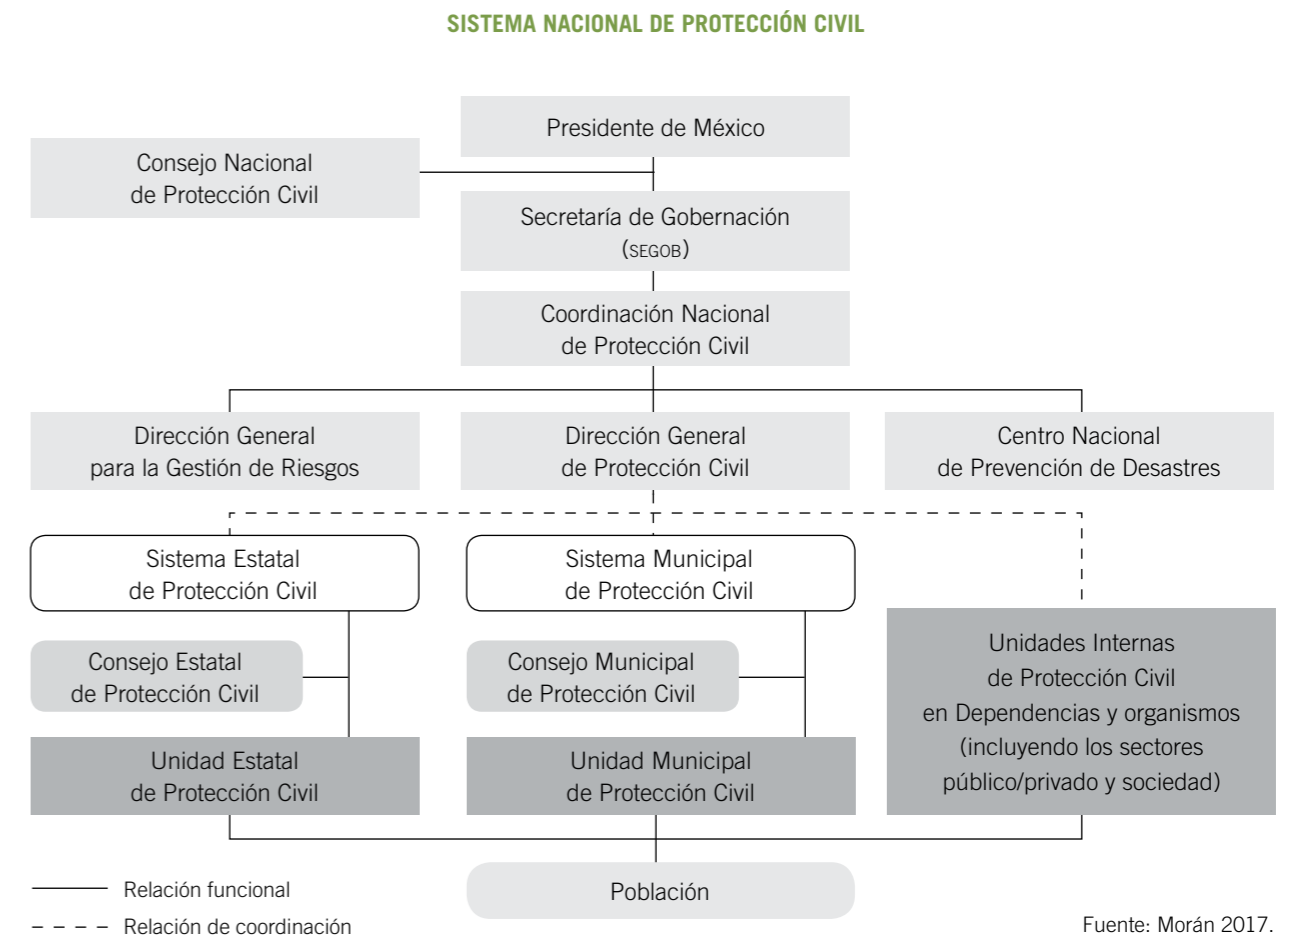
SISTEMA NACIONAL DE PROTECCIÓN CIVIL

Presidente de México

Consejo Nacional de Protección Civil

Secretaría de Gobernación (SEGOB)

Coordinación Nacional de Protección Civil

Dirección General para la Gestión de Riesgos

Dirección General de Protección Civil

Centro Nacional de Prevención de Desastres

Sistema Estatal de Protección Civil

Sistema Municipal de Protección Civil

Consejo Estatal de Protección Civil

Consejo Municipal de Protección Civil

Unidades Internas de Protección Civil en Dependencias y organismos (incluyendo los sectores público/privado y sociedad)

Unidad Estatal de Protección Civil

Unidad Municipal de Protección Civil

Población

Relación funcional

Relación de coordinación

Fuente: Morán 2017.